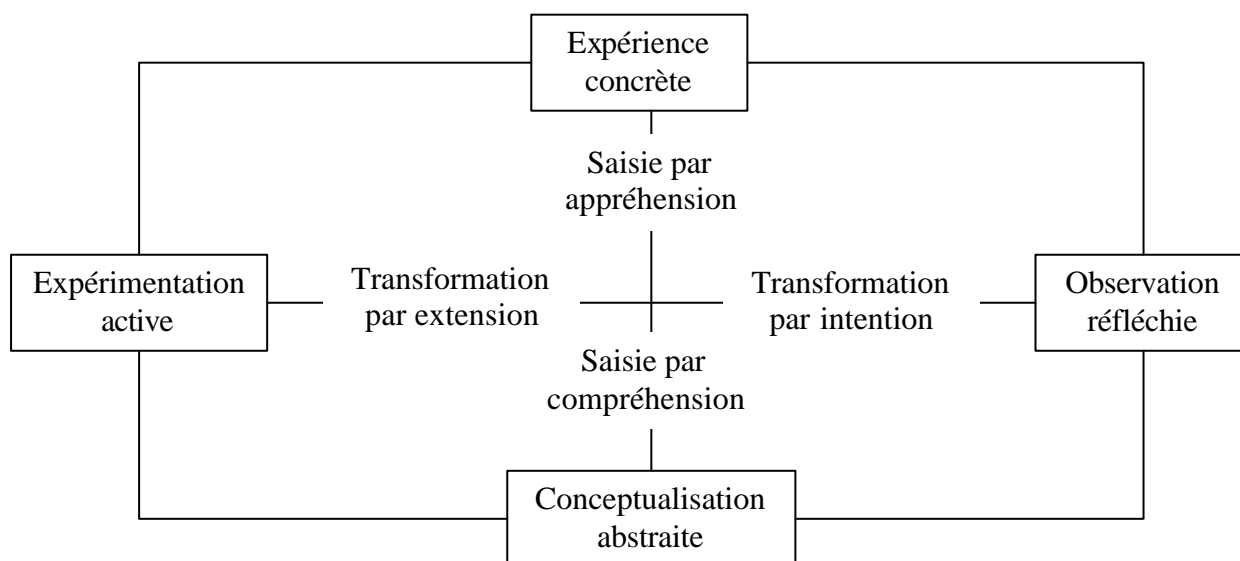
Expérience concrète

Saisie par appréhension

Expérimentation active

Transformation par extension

Transformation par intention

Observation réfléchie

Saisie par compréhension

Conceptualisation abstraite